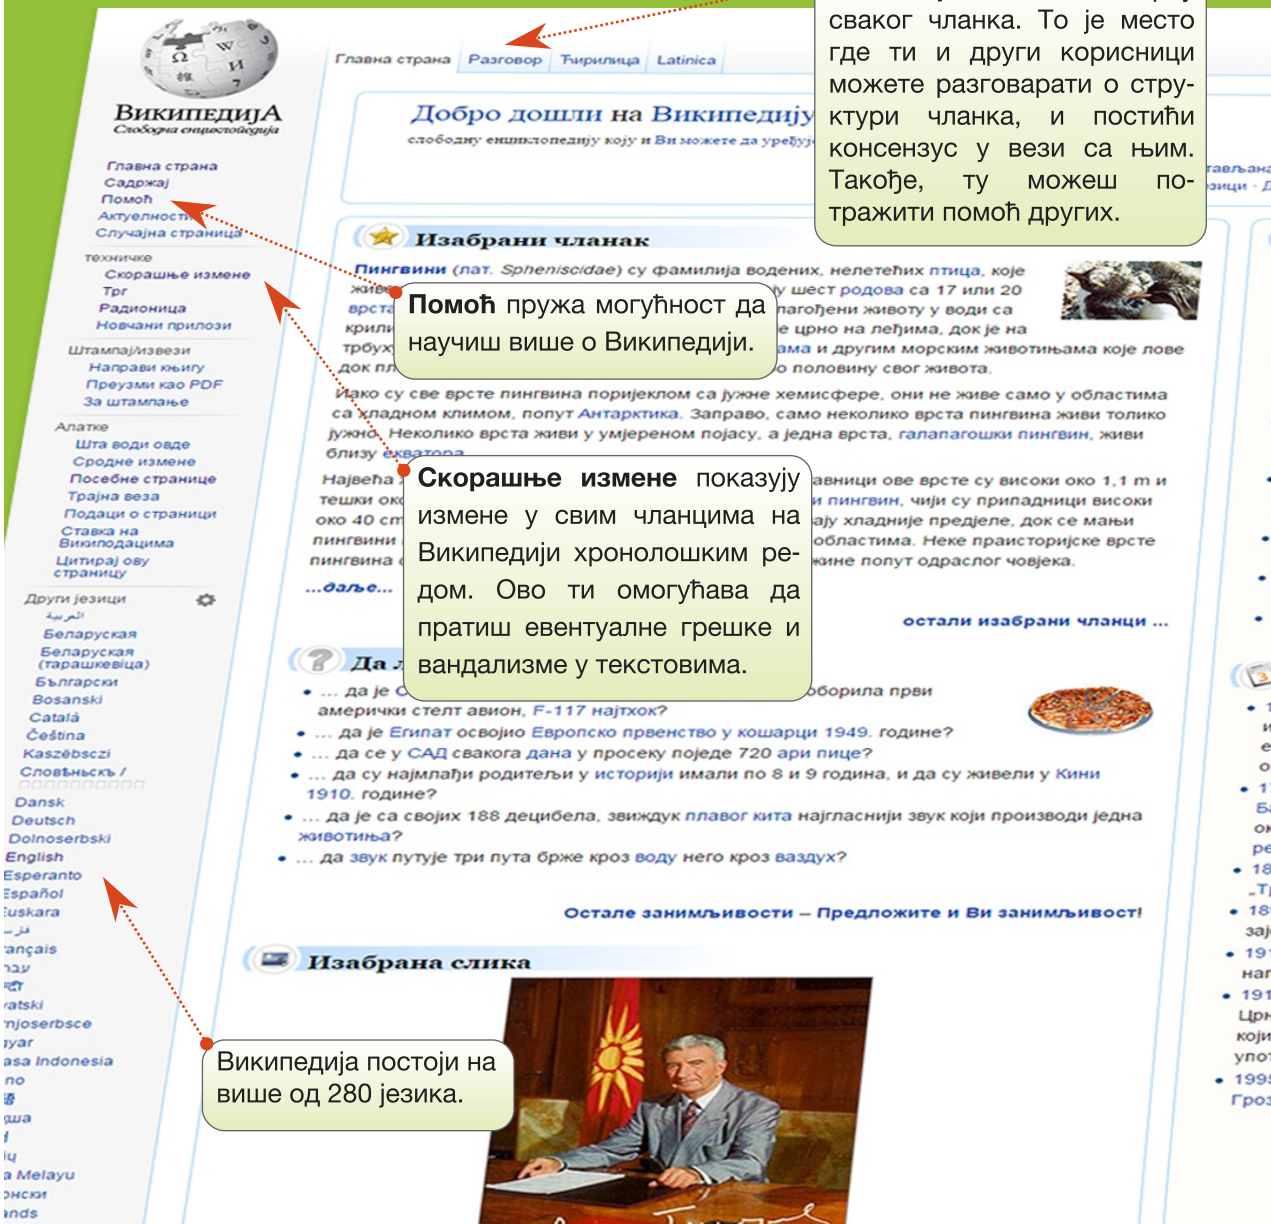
сваког чланка. То је место где ти и други корисници можете разговарати о структури чланка, и постићи консензус у вези са њим. Такође, ту можеш потражити помоћ других.

ВикипедијА
Слободна енциклопедија

Главна страна
Садржај
Помоћ
Актуелности
Случајна страница

техничке
Скорашње измене
Трг
Радионица
Новчани прилози

Штампај/извези
Направи књигу
Преузми као PDF
За штампање

Алатке
Шта води овде
Сродне измене
Посебне странице
Трајна веза
Подаци о страници
Ставка на Википодацима
Цитирај ову страницу

Други језици
العربية
Беларуская
Беларуская (тарашкевіца)
Български
Bosanski
Català
Čeština
Kaszëbsczi
Словѣньскъ /
Dansk
Deutsch
Dolnoserbski
English
Esperanto
Español
Euskara
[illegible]
rançais
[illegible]
ratski
njoserbsce
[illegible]
asa Indonesia
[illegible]
a Melayu
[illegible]
ands

Главна страна | Разговор | Ћирилица | Latinica

Добро дошли на Википедију
слободну енциклопедију коју и Ви можете да уређује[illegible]

Изабрани чланак

Пингвини (лат. Spheniscidae) су фамилија водених, нелетећих птица, које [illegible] шест родова са 17 или 20 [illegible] прилагођени животу у води са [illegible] црно на леђима, док је на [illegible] ама и другим морским животињама које лове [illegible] половину свог живота.

Помоћ пружа могућност да научиш више о Википедији.

Иако су све врсте пингвина поријеклом са јужне хемисфере, они не живе само у областима са хладном климом, попут Антарктика. Заправо, само неколико врста пингвина живи толико јужно. Неколико врста живи у умјереном појасу, а једна врста, галапагошки пингвин, живи близу екватора.

Највећа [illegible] авници ове врсте су високи око 1,1 m и тешки ок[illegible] пингвин, чији су припадници високи око 40 cm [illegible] ају хладније предјеле, док се мањи пингвини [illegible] областима. Неке праисторијске врсте пингвина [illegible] жине попут одраслог човјека.
...даље...

Скорашње измене показују измене у свим чланцима на Википедији хронолошким редом. Ово ти омогућава да пратиш евентуалне грешке и вандализме у текстовима.

остали изабрани чланци ...

Да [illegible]
• ... да је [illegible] оборила први амерички стелт авион, F-117 најтхок?
• ... да је Египат освојио Европско првенство у кошарци 1949. године?
• ... да се у САД сваког дана у просеку поједе 720 ари пице?
• ... да су најмлађи родитељи у историји имали по 8 и 9 година, и да су живели у Кини 1910. године?
• ... да је са својих 188 децибела, звиждук плавог кита најгласнији звук који производи једна животиња?
• ... да звук путује три пута брже кроз воду него кроз ваздух?

Остале занимљивости – Предложите и Ви занимљивост!

Изабрана слика

Википедија постоји на више од 280 језика.